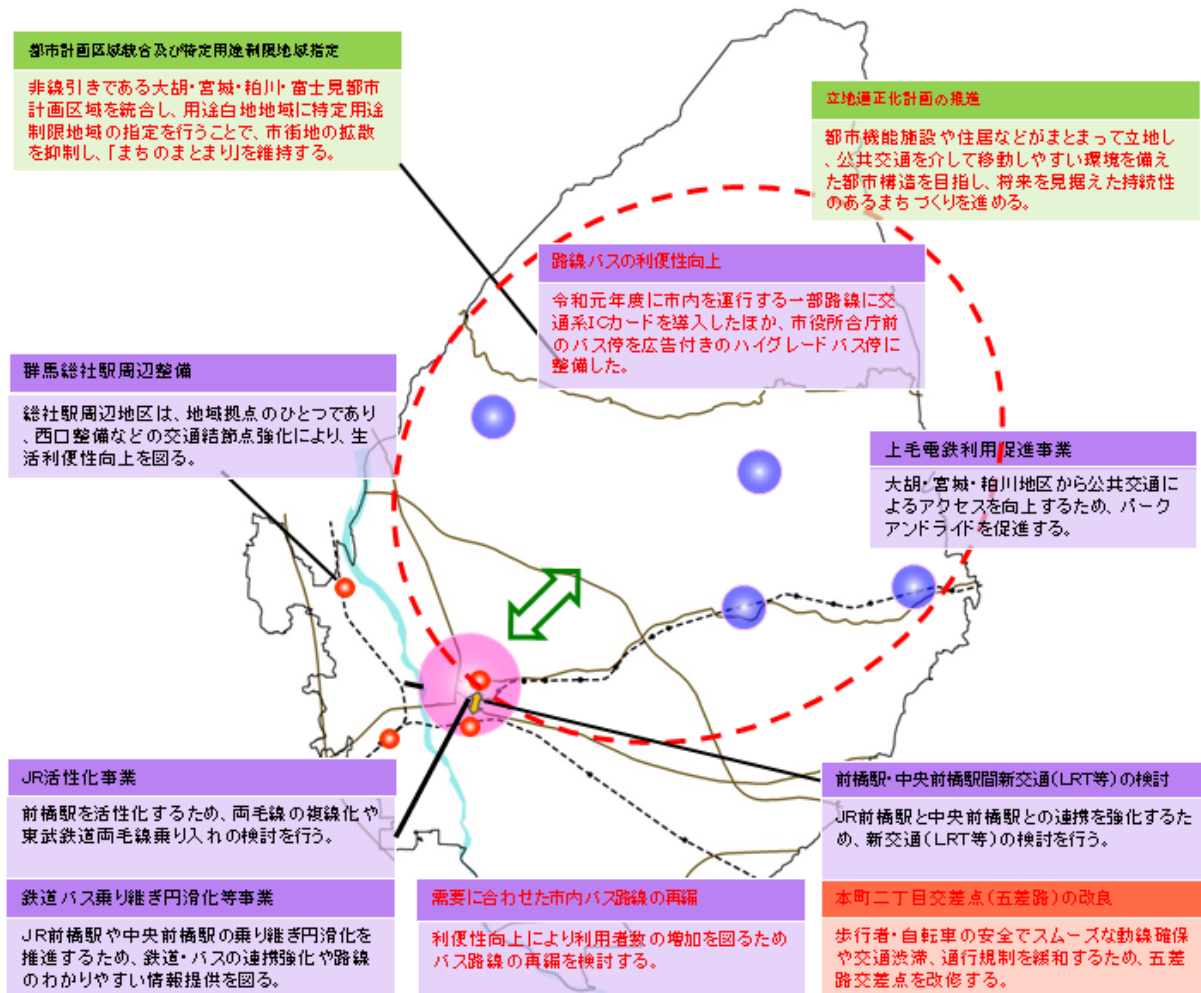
都市計画区域統合及び特定用途制限地域指定

非線引きである大胡・宮城・粕川・富士見都市計画区域を統合し、用途白地地域に特定用途制限地域の指定を行うことで、市街地の拡散を抑制し、「まちのまとまり」を維持する。

立地適正化計画の推進

都市機能施設や住居などがまとまって立地し、公共交通を介して移動しやすい環境を備えた都市構造を目指し、将来を見据えた持続性のあるまちづくりを進める。

路線バスの利便性向上

令和元年度に市内を運行する一部路線に交通系ICカードを導入したほか、市役所合庁前のバス停を広告付きのハイグレードバス停に整備した。

群馬総社駅周辺整備

総社駅周辺地区は、地域拠点のひとつであり、西口整備などの交通結節点強化により、生活利便性向上を図る。

上毛電鉄利用促進事業

大胡・宮城・粕川地区から公共交通によるアクセスを向上するため、パークアンドライドを促進する。

JR活性化事業

前橋駅を活性化するため、両毛線の複線化や東武鉄道両毛線乗り入れの検討を行う。

前橋駅・中央前橋駅間新交通(LRT等)の検討

JR前橋駅と中央前橋駅との連携を強化するため、新交通(LRT等)の検討を行う。

鉄道バス乗り継ぎ円滑化等事業

JR前橋駅や中央前橋駅の乗り継ぎ円滑化を推進するため、鉄道・バスの連携強化や路線のわかりやすい情報提供を図る。

需要に合わせた市内バス路線の再編

利便性向上により利用者数の増加を図るためバス路線の再編を検討する。

本町二丁目交差点(五差路)の改良

歩行者・自転車の安全でスムーズな動線確保や交通渋滞、通行規制を緩和するため、五差路交差点を改修する。